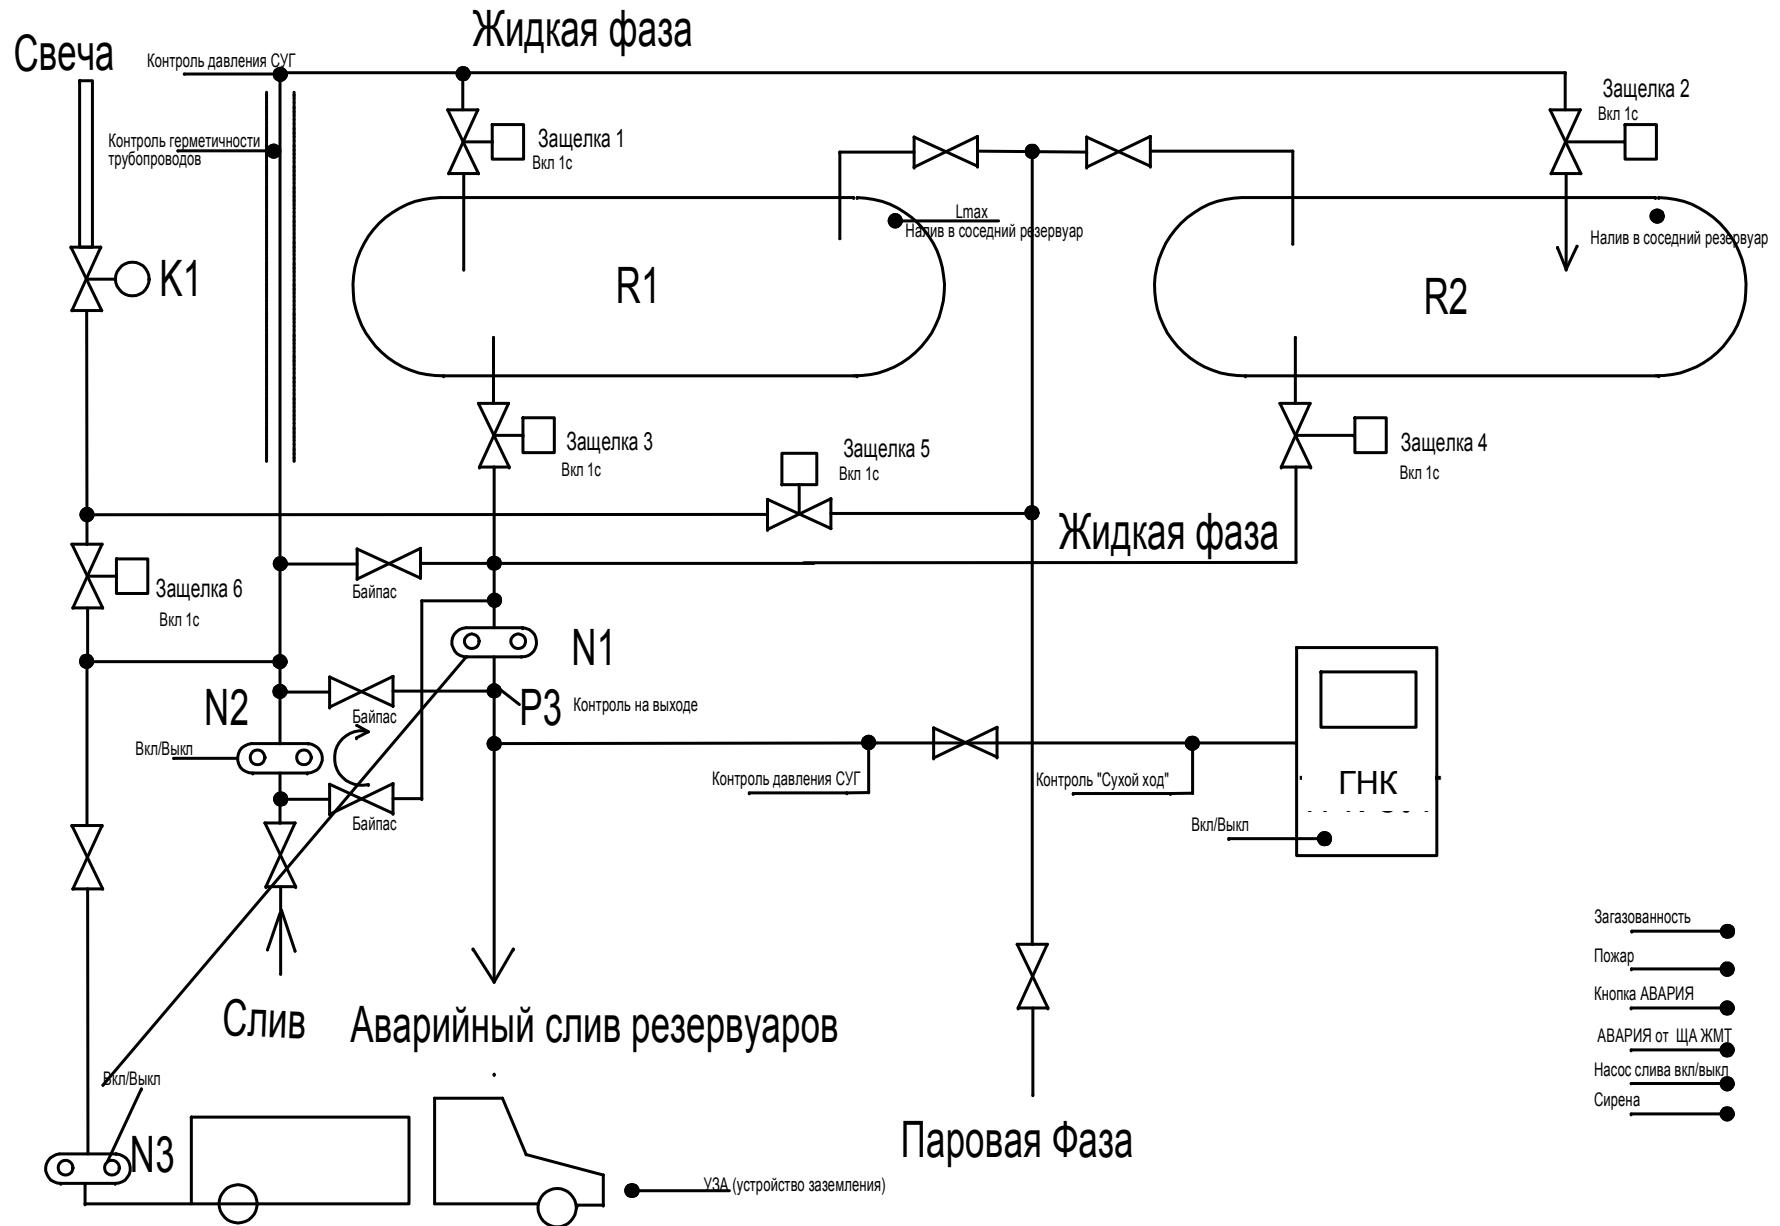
Жидкая фаза

Свеча

Контроль давления СУГ

Контроль герметичности трубопроводов

Защелка 1
Вкл 1с

Защелка 2
Вкл 1с

Lmax
Налив в соседний резервуар

Налив в соседний резервуар

K1

R1

R2

Защелка 3
Вкл 1с

Защелка 5
Вкл 1с

Защелка 4
Вкл 1с

Жидкая фаза

Защелка 6
Вкл 1с

Байпас

N1

N2

P3

Контроль на выходе

Байпас

Вкл/Выкл

Байпас

Контроль давления СУГ

Контроль "Сухой ход"

ГНК

Вкл/Выкл

Загазованность

Пожар

Кнопка АВАРИЯ

АВАРИЯ от ЩА ЖМТ

Насос слива вкл/выкл

Сирена

Слив

Аварийный слив резервуаров

Вкл/Выкл

N3

Паровая Фаза

УЗА (устройство заземления)